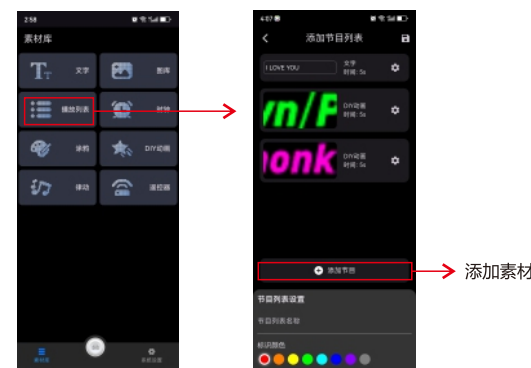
2:58

素材库

文字

图库

播放列表

时钟

涂鸦

DIY动画

律动

遥控器

素材库

4:07

添加节目列表

I LOVE YOU

文字
时间：5s

yn/P

DIY动画
时间：5s

ponk

DIY动画
时间：5s

添加节目

节目列表设置

节目列表名称

标识颜色

添加素材